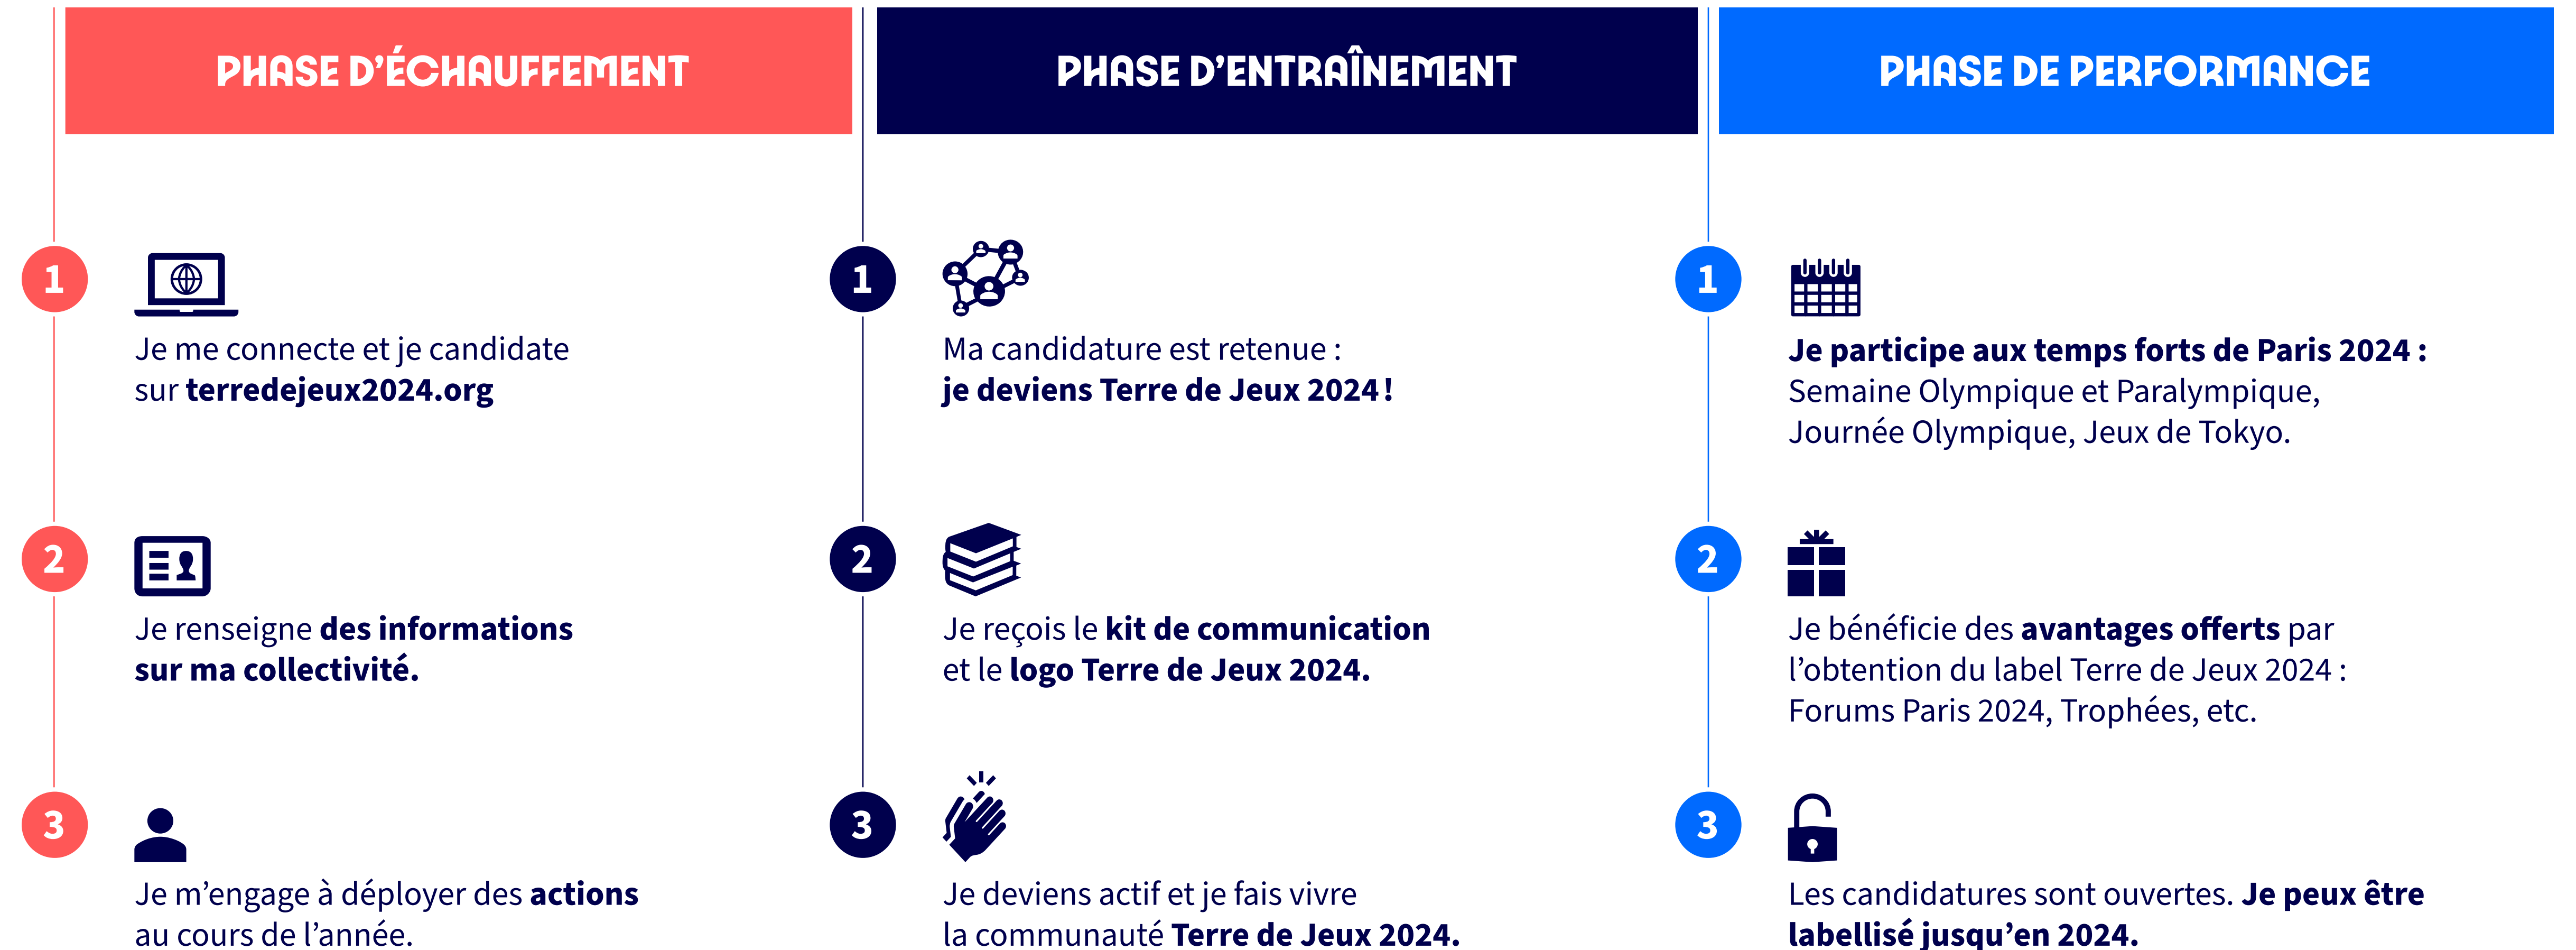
PHASE D'ÉCHAUFFEMENT

1

Je me connecte et je candidate sur terredejeux2024.org

2

Je renseigne des informations sur ma collectivité.

3

Je m'engage à déployer des actions au cours de l'année.

PHASE D'ENTRAÎNEMENT

1

Ma candidature est retenue : je deviens Terre de Jeux 2024 !

2

Je reçois le kit de communication et le logo Terre de Jeux 2024.

3

Je deviens actif et je fais vivre la communauté Terre de Jeux 2024.

PHASE DE PERFORMANCE

1

Je participe aux temps forts de Paris 2024 : Semaine Olympique et Paralympique, Journée Olympique, Jeux de Tokyo.

2

Je bénéficie des avantages offerts par l'obtention du label Terre de Jeux 2024 : Forums Paris 2024, Trophées, etc.

3

Les candidatures sont ouvertes. Je peux être labellisé jusqu'en 2024.